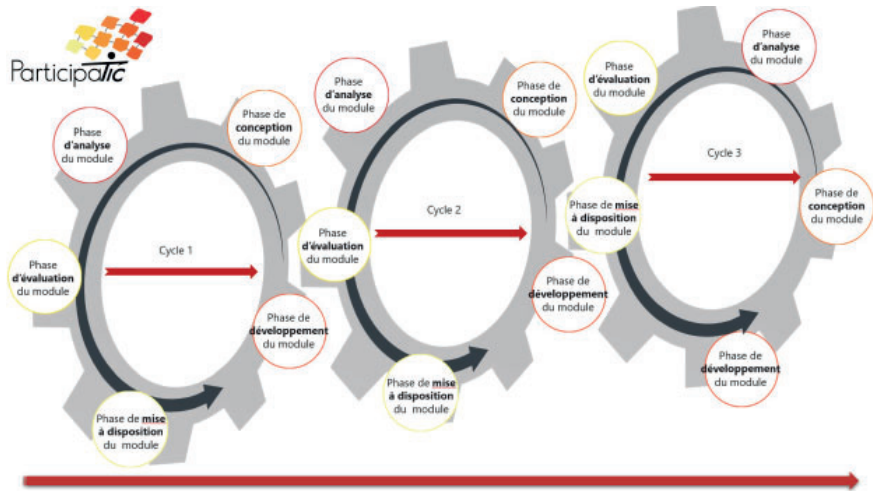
ParticipaTic

Phase d'analyse du module

Phase de conception du module

Cycle 1

Phase d'évaluation du module

Phase de développement du module

Phase de mise à disposition du module

Phase d'analyse du module

Phase de conception du module

Cycle 2

Phase d'évaluation du module

Phase de développement du module

Phase de mise à disposition du module

Phase d'évaluation du module

Phase d'analyse du module

Cycle 3

Phase de mise à disposition du module

Phase de conception du module

Phase de développement du module